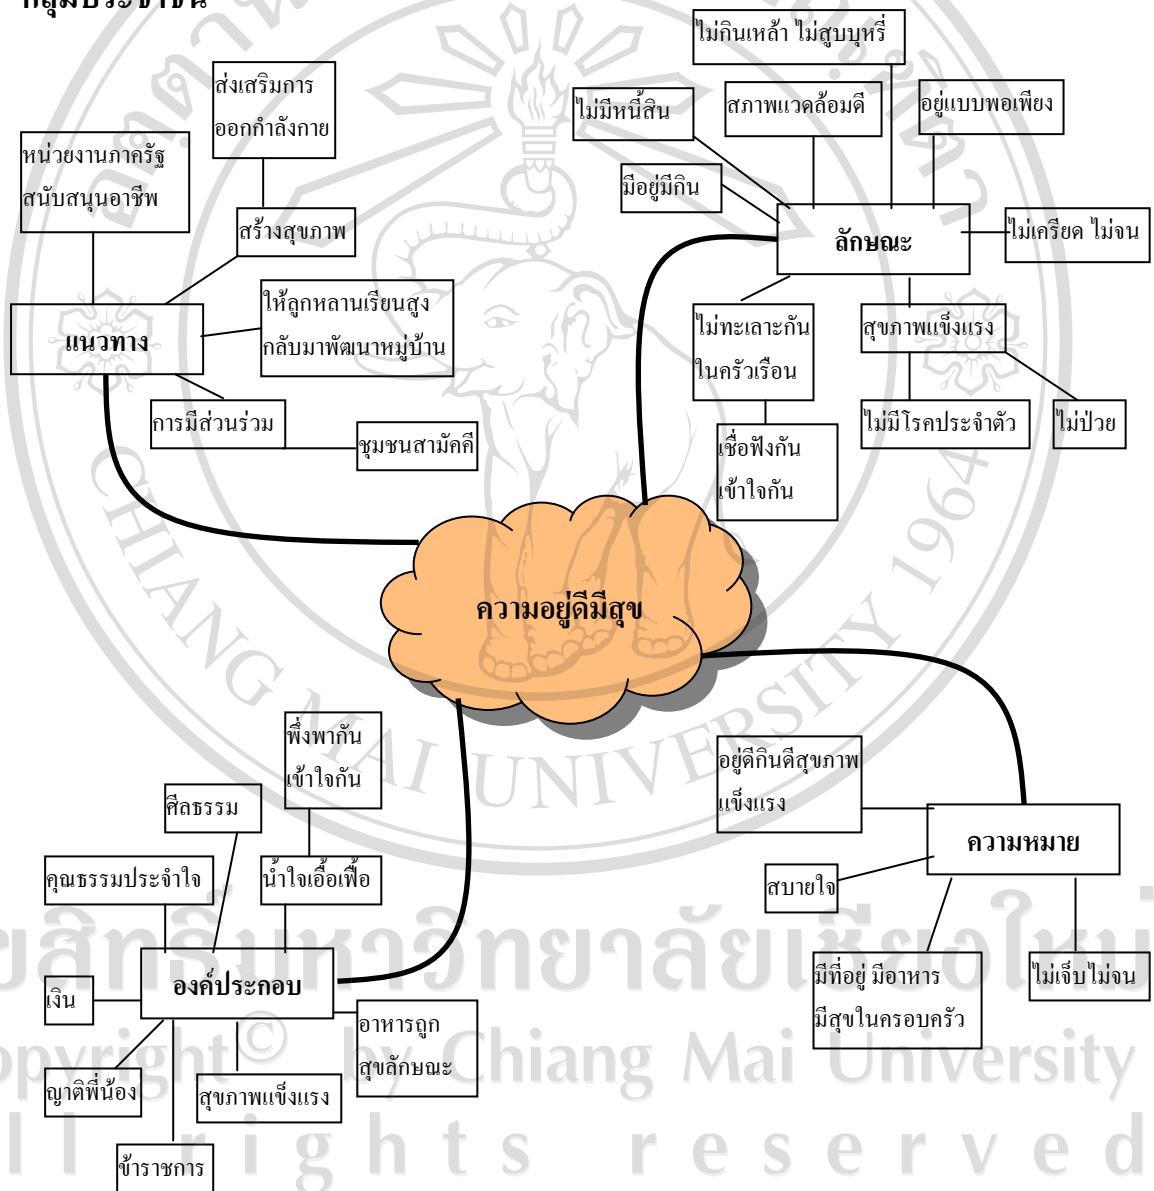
กลุ่มประจำชน

ไม่กินเหล้า ไม่สูบบุหรี่

ส่งเสริมการออกกำลังกาย

ไม่มีหนี้สิน

สภาพแวดล้อมดี

อยู่แบบพอเพียง

หน่วยงานภาครัฐสนับสนุนอาชีพ

มีอยู่มีกิน

สร้างสุขภาพ

ลักษณะ

ไม่เครียด ไม่จน

ให้ลูกหลานเรียนสูงกลับมาพัฒนาหมู่บ้าน

แนวทาง

ไม่ทะเลาะกันในครัวเรือน

สุขภาพแข็งแรง

การมีส่วนร่วม

ชุมชนสามัคคี

ไม่มีโรคประจำตัว

ไม่ป่วย

เชื่อฟังกันเข้าใจกัน

ความอยู่ดีมีสุข

พึ่งพากันเข้าใจกัน

อยู่ดีกินดีสุขภาพแข็งแรง

ศีลธรรม

ความหมาย

คุณธรรมประจำใจ

น้ำใจเอื้อเฟื้อ

สบายใจ

องค์ประกอบ

มีที่อยู่ มีอาหารมีสุขในครอบครัว

ไม่เจ็บไม่จน

เงิน

อาหารถูกสุขลักษณะ

ญาติพี่น้อง

สุขภาพแข็งแรง

ข้าราชการ

ลิขสิทธิ์มหาวิทยาลัยเชียงใหม่
Copyright © by Chiang Mai University
All rights reserved